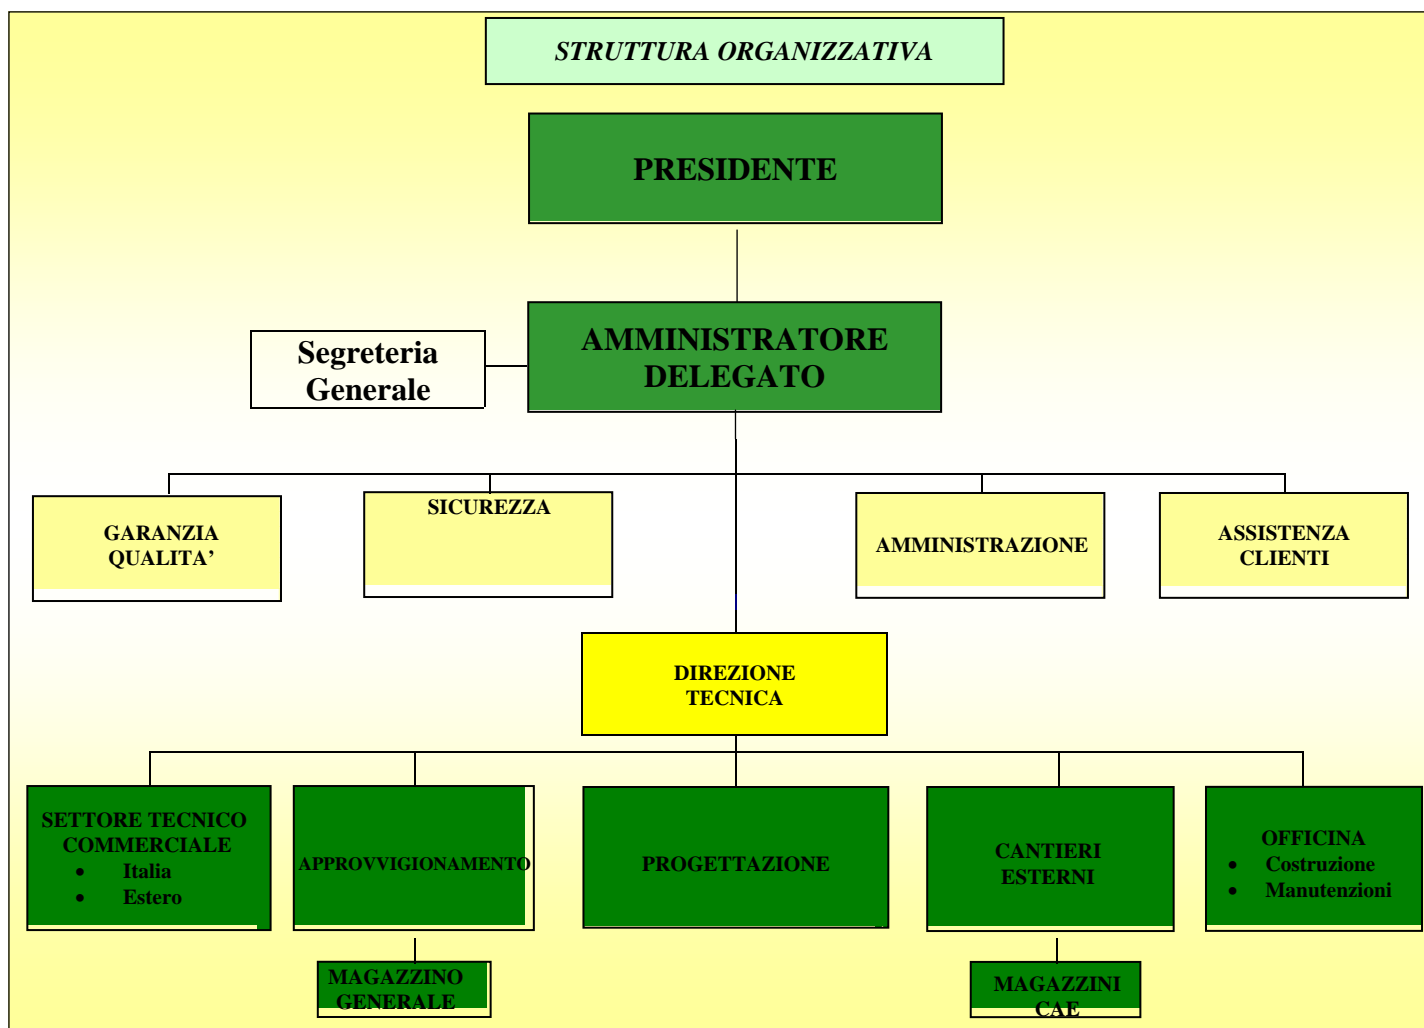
STRUTTURA ORGANIZZATIVA

PRESIDENTE

Segreteria Generale

AMMINISTRATORE DELEGATO

GARANZIA QUALITA’

SICUREZZA

AMMINISTRAZIONE

ASSISTENZA CLIENTI

DIREZIONE TECNICA

SETTORE TECNICO COMMERCIALE
- Italia
- Estero

APPROVVIGIONAMENTO

PROGETTAZIONE

CANTIERI ESTERNI

OFFICINA
- Costruzione
- Manutenzioni

MAGAZZINO GENERALE

MAGAZZINI CAE